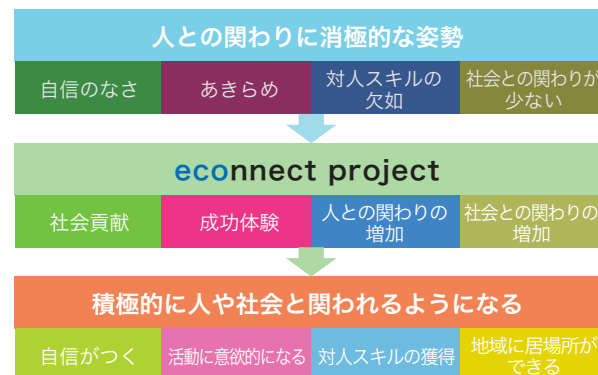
人との関わりに消極的な姿勢

自信のなさ

あきらめ

対人スキルの欠如

社会との関わりが少ない

econnect project

社会貢献

成功体験

人との関わりの増加

社会との関わりの増加

積極的に人や社会と関われるようになる

自信がつく

活動に意欲的になる

対人スキルの獲得

地域に居場所ができる